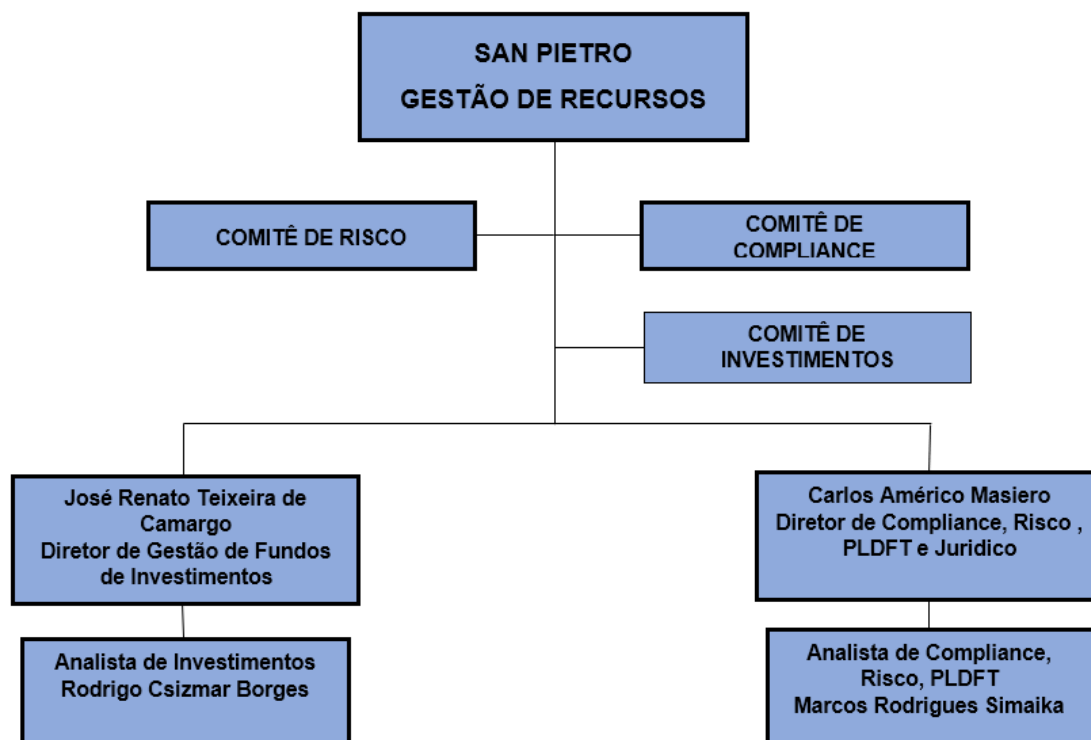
SAN PIETRO
GESTÃO DE RECURSOS

COMITÊ DE RISCO

COMITÊ DE COMPLIANCE

COMITÊ DE INVESTIMENTOS

José Renato Teixeira de Camargo
Diretor de Gestão de Fundos de Investimentos

Analista de Investimentos
Rodrigo Csizmar Borges

Carlos Américo Masiero
Diretor de Compliance, Risco , PLDFT e Juridico

Analista de Compliance, Risco, PLDFT
Marcos Rodrigues Simaika